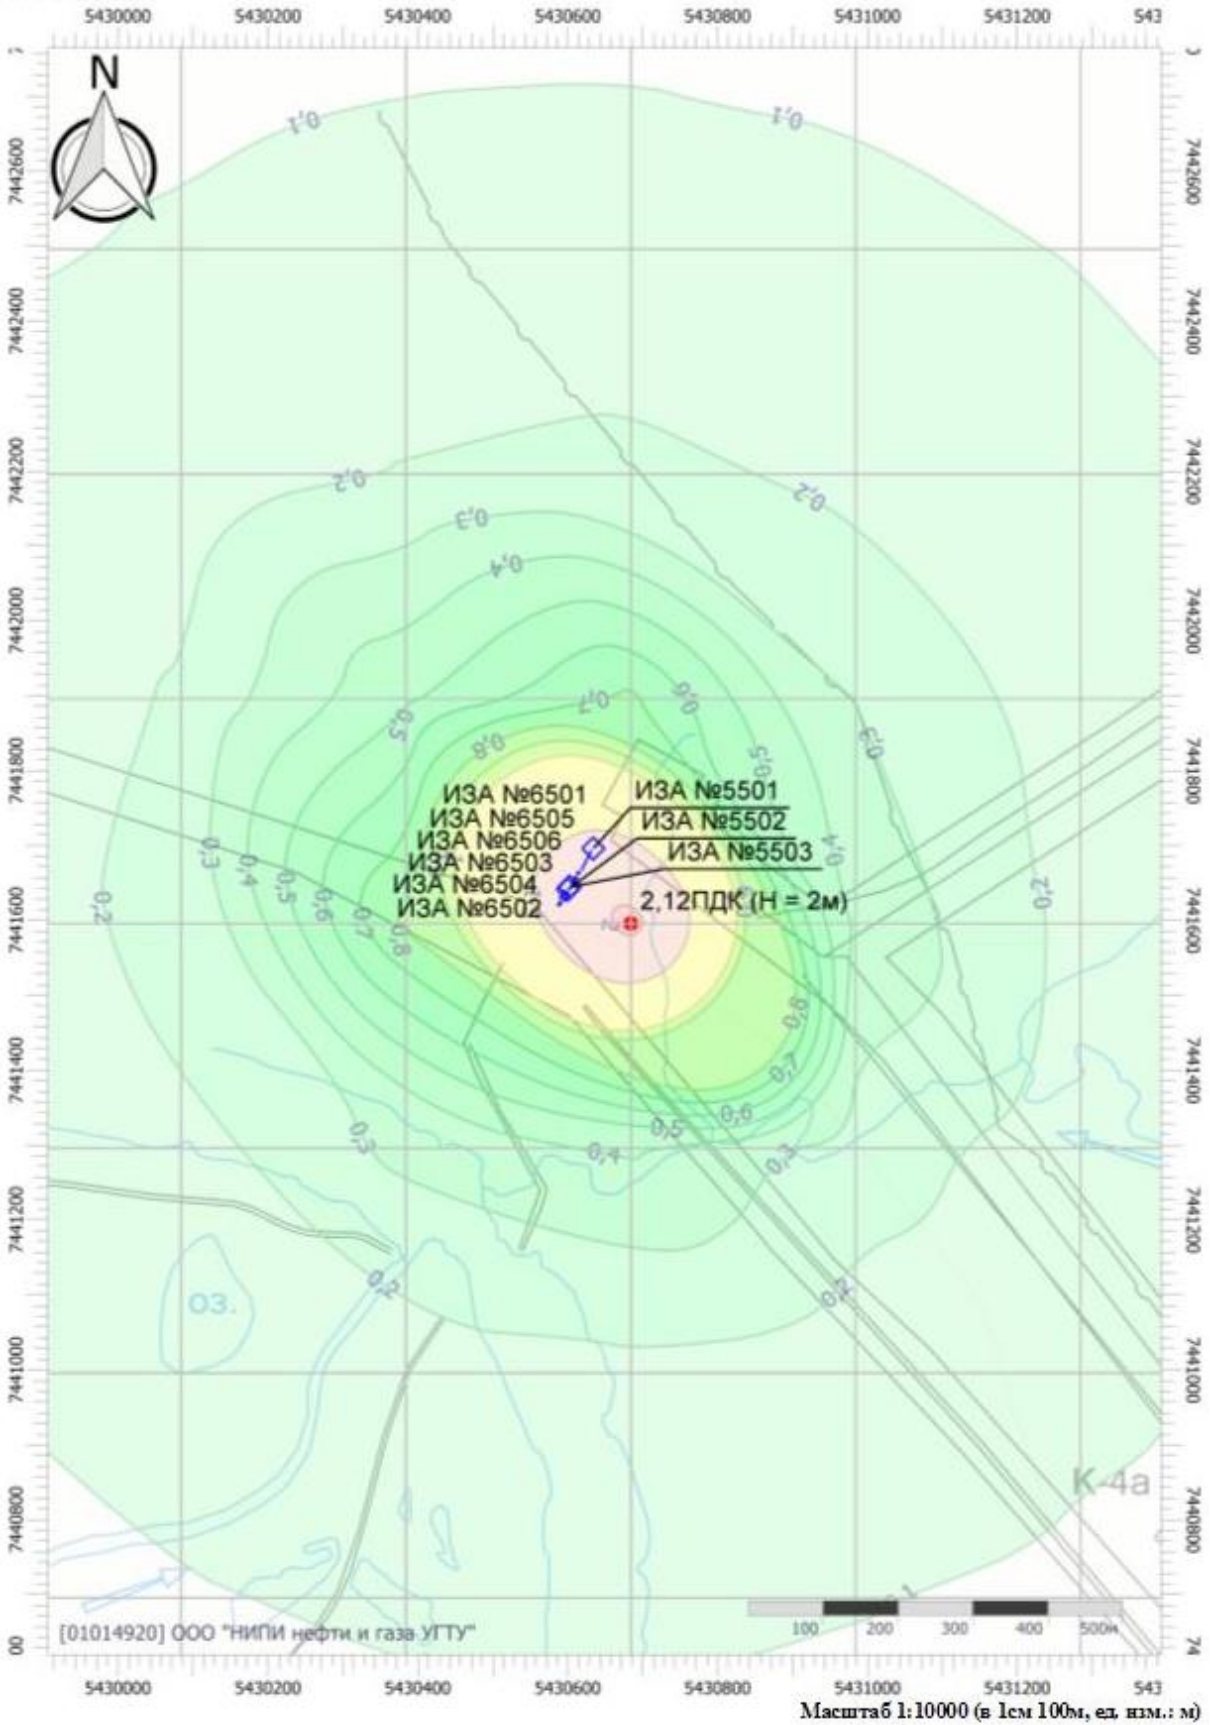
5430000 5430200 5430400 5430600 5430800 5431000 5431200 543

N

7442600
7442400
7442200
7442000
7441800
7441600
7441400
7441200
7441000
7440800

0,1
0,1
0,2
0,2
0,3
0,4
0,5
0,6
0,7
0,8
0,5
0,6
0,4
0,3
0,2

ИЗА №6501
ИЗА №6505
ИЗА №6506
ИЗА №6503
ИЗА №6504
ИЗА №6502

ИЗА №5501
ИЗА №5502
ИЗА №5503

2,12ПДК (H = 2м)

0,2
0,3
0,4
0,5
0,6
0,7
0,8

0,8
0,7
0,6
0,5
0,4
0,3
0,3
0,2
0,2

оз.

К-4а

[01014920] ООО "НИПИ нефти и газа УГТУ"

100 200 300 400 500м

5430000 5430200 5430400 5430600 5430800 5431000 5431200 543

Масштаб 1:10000 (в 1см 100м, ед. изм.: м)